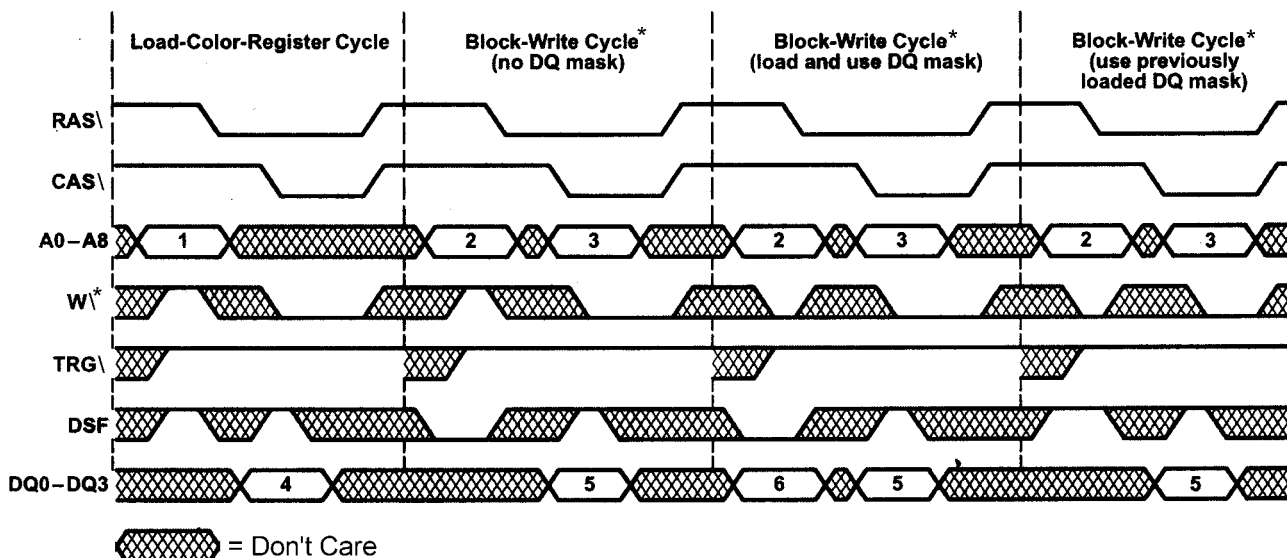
Load-Color-Register Cycle

Block-Write Cycle* (no DQ mask)

Block-Write Cycle* (load and use DQ mask)

Block-Write Cycle* (use previously loaded DQ mask)

RAS\

CAS\

A0 – A8

1

2

3

2

3

2

3

W\*

TRG\

DSF

DQ0 – DQ3

4

5

6

5

5

= Don't Care